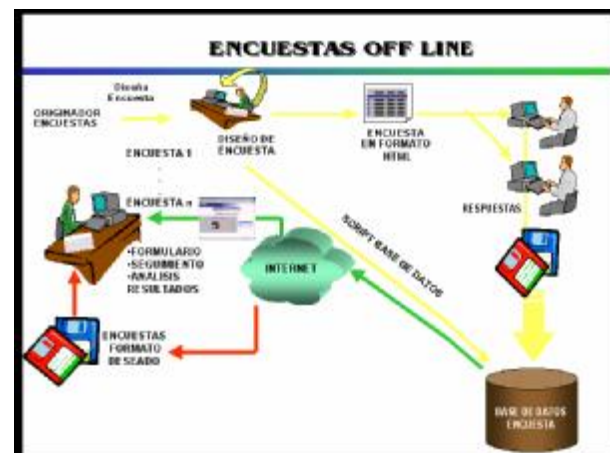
ENCUESTAS OFF LINE

Diseña Encuesta

ORIGINADOR ENCUESTAS

DISEÑO DE ENCUESTA

ENCUESTA EN FORMATO HTML

ENCUESTA 1

ENCUESTA n

RESPUESTAS

•FORMULARIO
•SEGUIMIENTO
•ANALISIS RESULTADOS

INTERNET

SCRIPT BASE DE DATOS

ENCUESTAS FORMATO DESEADO

BASE DE DATOS ENCUESTA